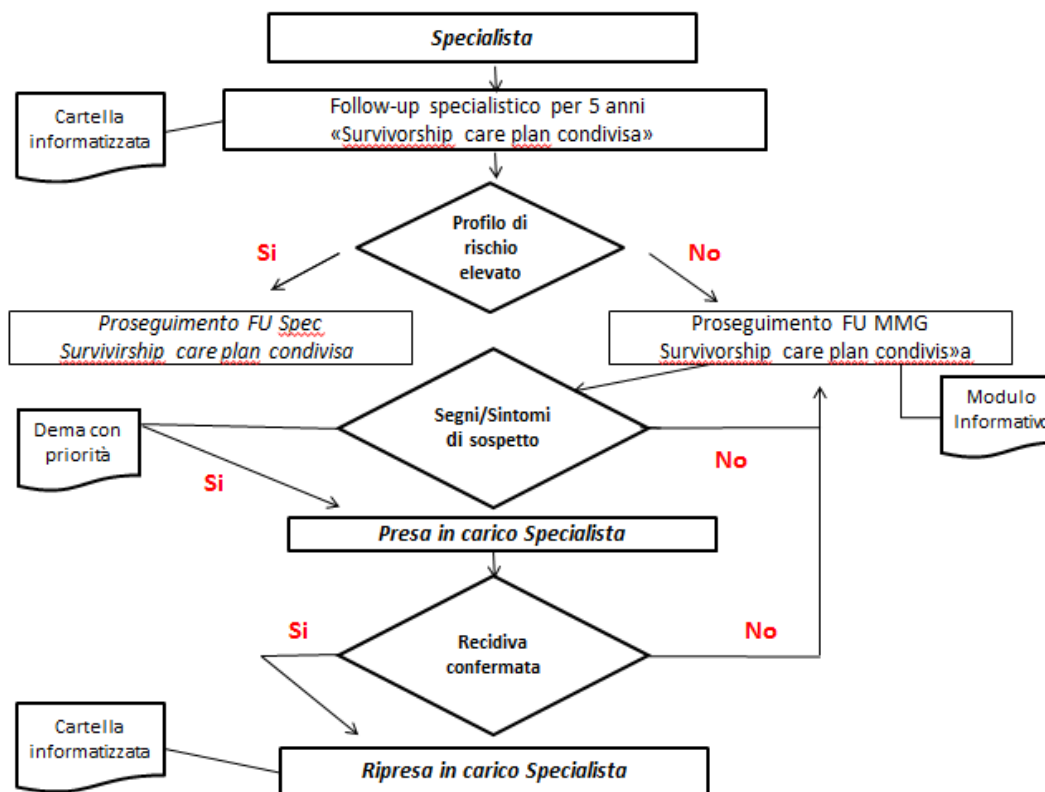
Specialista

Cartella informatizzata

Follow-up specialistico per 5 anni «Survivorship care plan condivisa»

Profilo di rischio elevato

Si

No

Proseguimento FU Spec Survivirship care plan condivisa

Proseguimento FU MMG Survivorship care plan condivis»a

Modulo Informativo

Dema con priorità

Segni/Sintomi di sospetto

Si

No

Presa in carico Specialista

Si

Recidiva confermata

No

Cartella informatizzata

Ripresa in carico Specialista